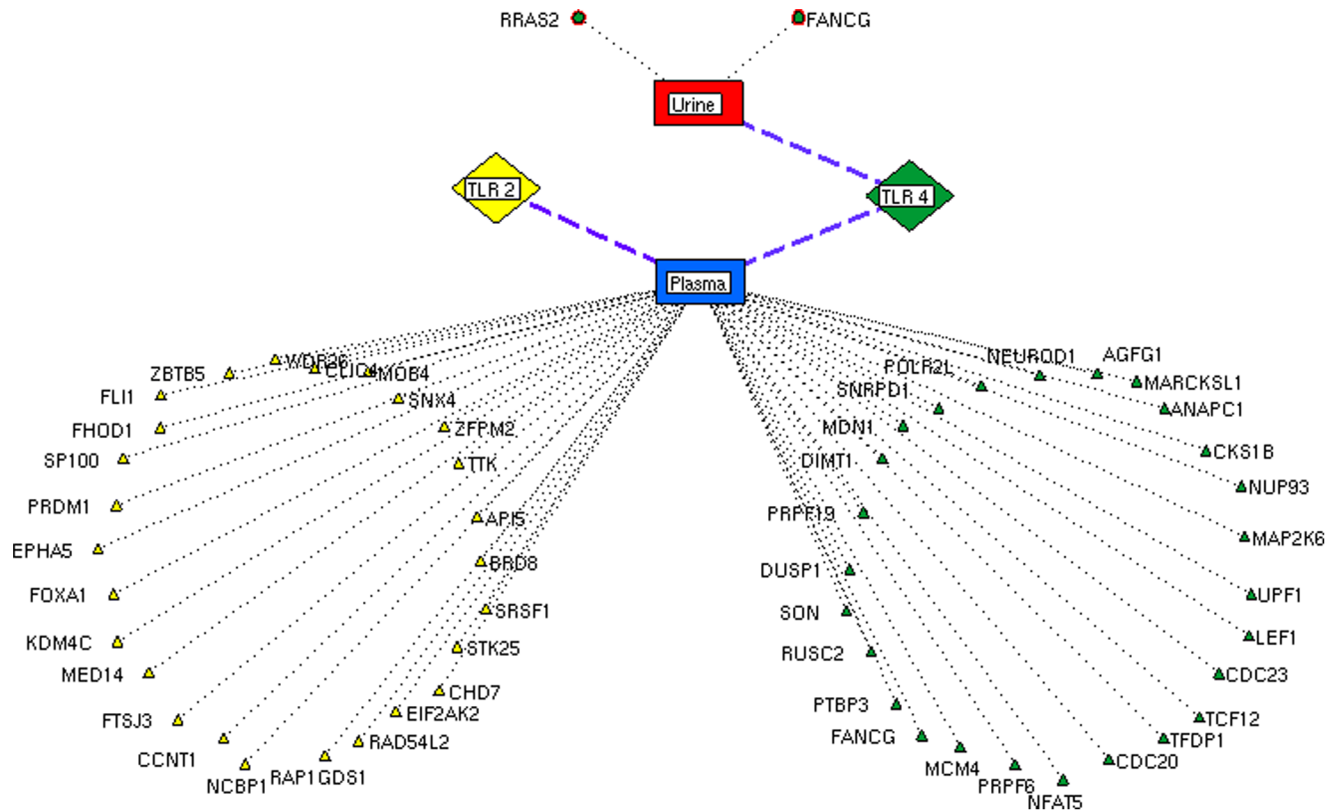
RRAS2
FANCG
Urine
TLR 2
TLR 4
Plasma
ZBTB5
WDR26
CUL4
MOB4
FLI1
SNX4
FHOD1
ZFPM2
SP100
TTK
PRDM1
API5
EPHA5
BRD8
FOXA1
SRSF1
KDM4C
STK25
MED14
CHD7
FTSJ3
EIF2AK2
CCNT1
RAD54L2
NCBP1
RAP1GDS1
NEUROD1
AGFG1
POLR2L
MARCKSL1
SNRPD1
ANAPC1
MDN1
CKS1B
DIMT1
NUP93
PRPF19
MAP2K6
DUSP1
UPF1
SON
LEF1
RUSC2
CDC23
PTBP3
TCF12
FANCG
TFDP1
MCM4
CDC20
PRPF6
NFAT5